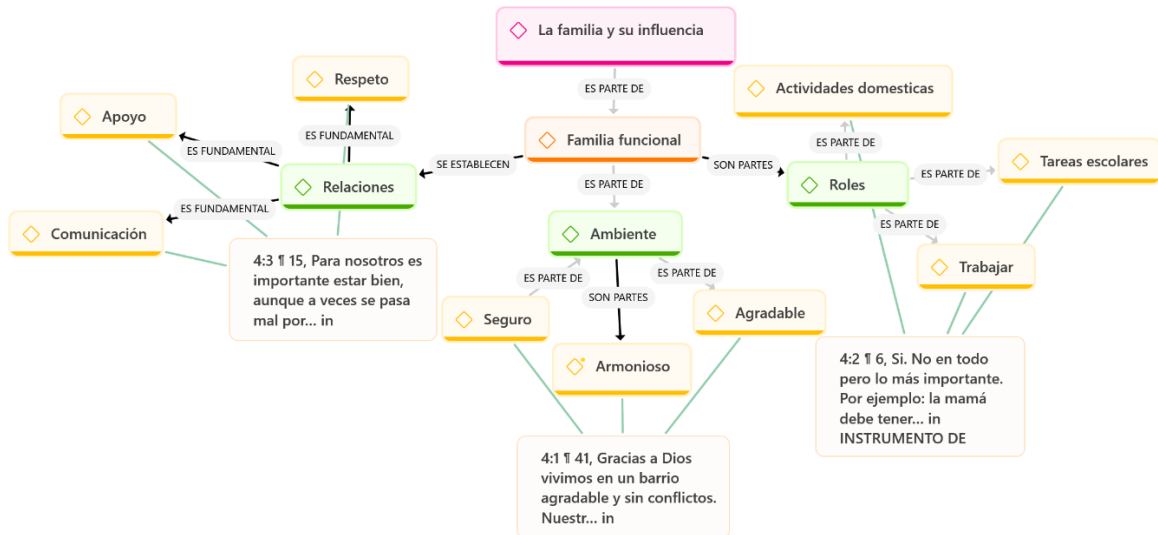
La familia y su influencia

ES PARTE DE

Familia funcional

Respeto

Apoyo

ES FUNDAMENTAL

ES FUNDAMENTAL

SE ESTABLECEN

Relaciones

ES FUNDAMENTAL

Comunicación

4:3 ¶ 15, Para nosotros es importante estar bien, aunque a veces se pasa mal por... in

ES PARTE DE

Ambiente

ES PARTE DE

SON PARTES

ES PARTE DE

Seguro

Armonioso

Agradable

4:1 ¶ 41, Gracias a Dios vivimos en un barrio agradable y sin conflictos. Nuestr... in

Actividades domesticas

ES PARTE DE

SON PARTES

Roles

ES PARTE DE

Tareas escolares

ES PARTE DE

Trabajar

4:2 ¶ 6, Si. No en todo pero lo más importante. Por ejemplo: la mamá debe tener... in INSTRUMENTO DE